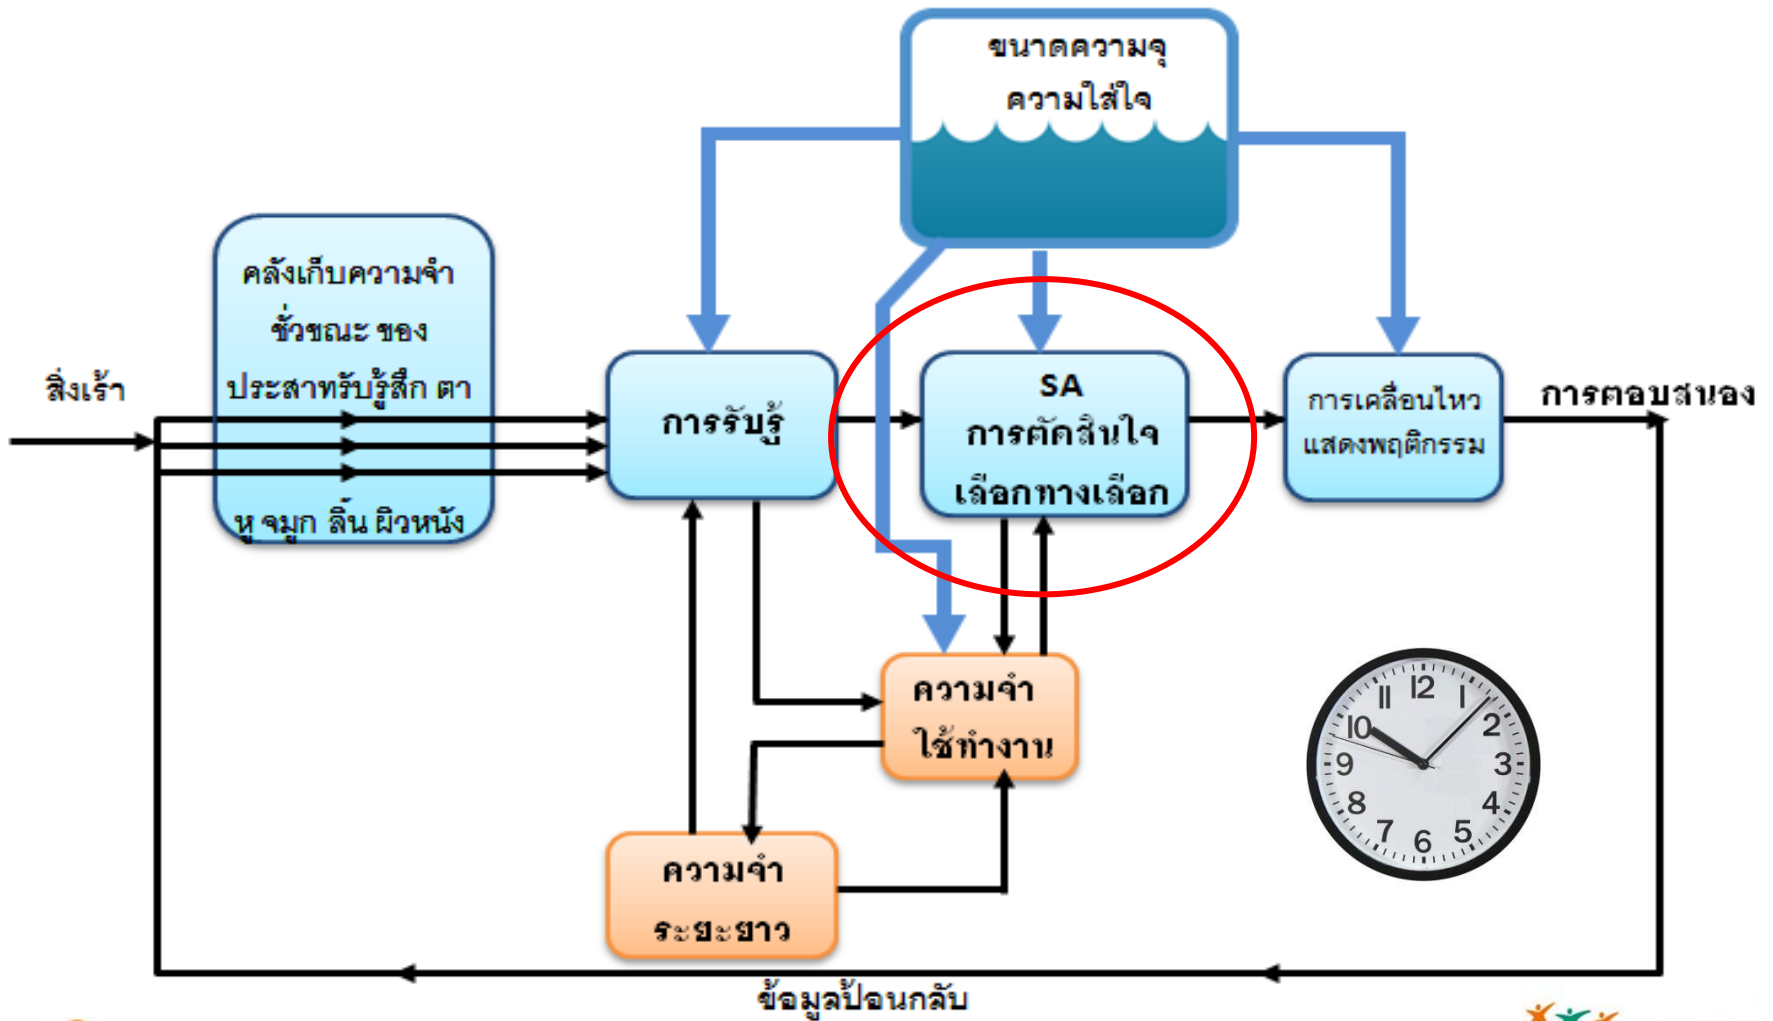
ขนาดความจุ
ความใส่ใจ

คลังเก็บความจำชั่วขณะ ของประสาทรับรู้สึก ตา หู จมูก ลิ้น ผิวหนัง

สิ่งเร้า

การรับรู้

SA
การตัดสินใจ
เลือกทางเลือก

การเคลื่อนไหว
แสดงพฤติกรรม

การตอบสนอง

ความจำ
ใช้ทำงาน

ความจำ
ระยะยาว

12
1
2
3
4
5
6
7
8
9
10
11

ข้อมูลป้อนกลับ